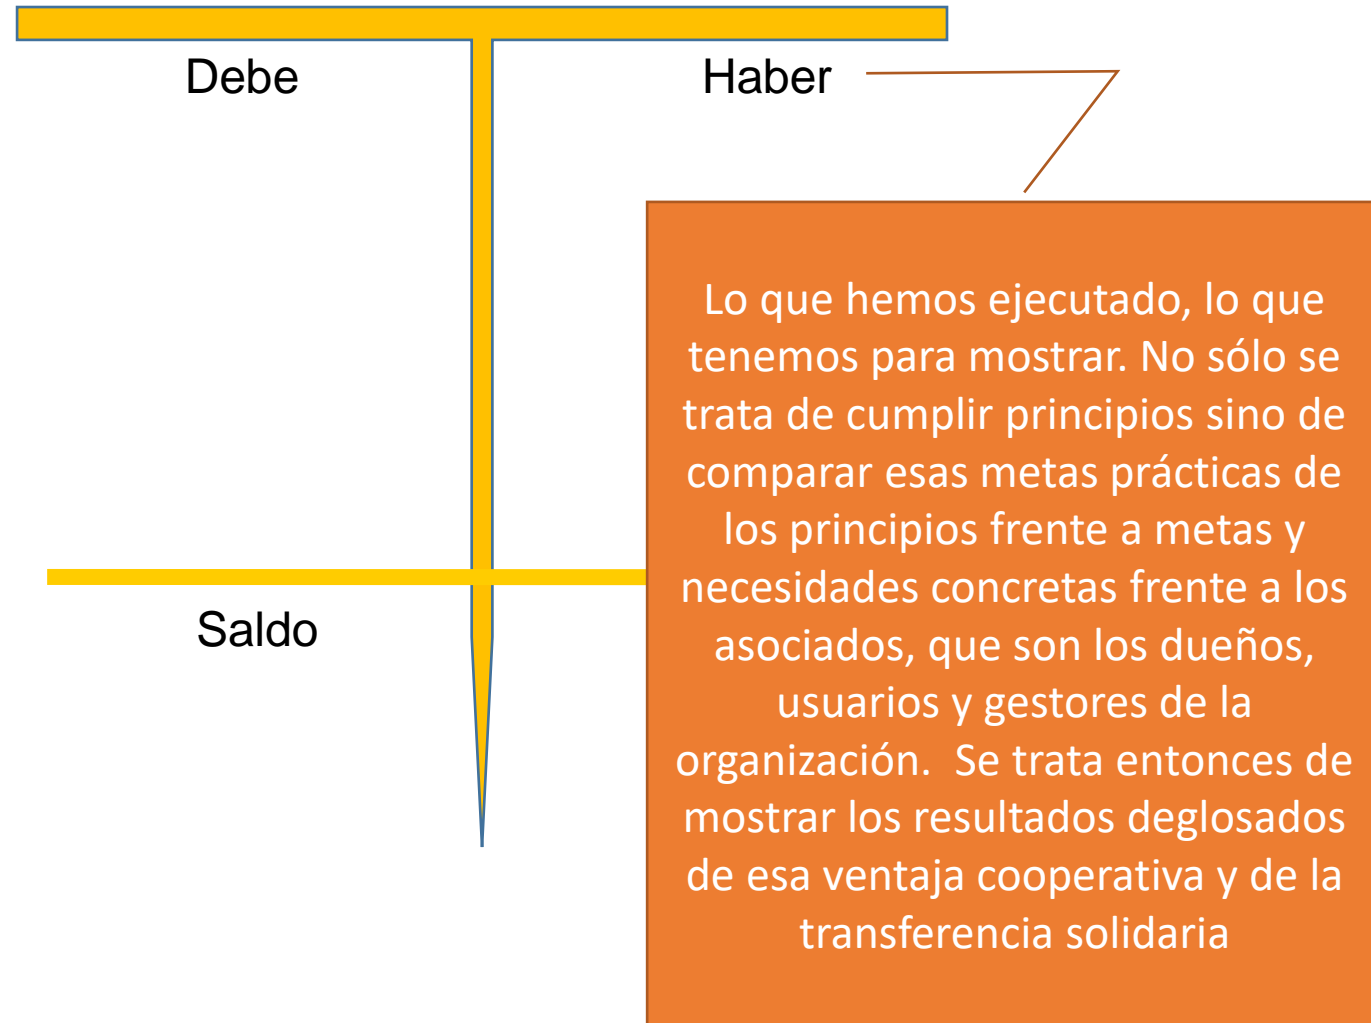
Debe

Haber

Lo que hemos ejecutado, lo que tenemos para mostrar. No sólo se trata de cumplir principios sino de comparar esas metas prácticas de los principios frente a metas y necesidades concretas frente a los asociados, que son los dueños, usuarios y gestores de la organización. Se trata entonces de mostrar los resultados deglosados de esa ventaja cooperativa y de la transferencia solidaria

Saldo